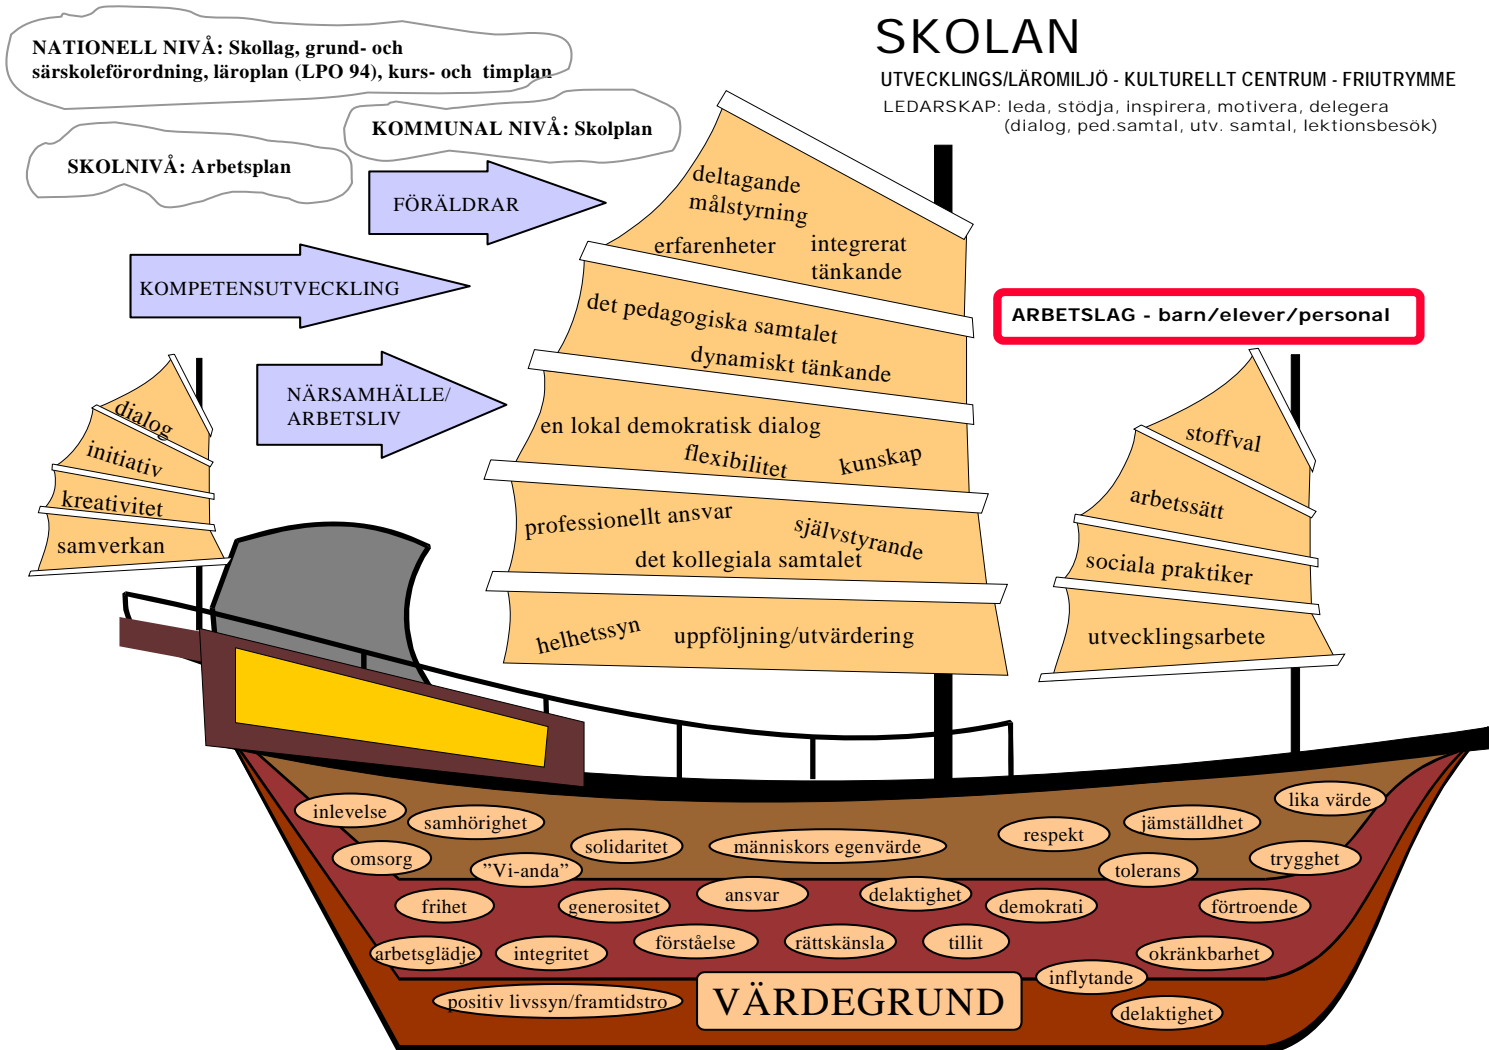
NATIONELL NIVÅ: Skollag, grund- och särskoleförordning, läroplan (LPO 94), kurs- och timplan

KOMMUNAL NIVÅ: Skolplan

SKOLNIVÅ: Arbetsplan

SKOLAN

UTVECKLINGS/LÄROMILJÖ - KULTURELLT CENTRUM - FRIUTRYMME

LEDARSKAP: leda, stödja, inspirera, motivera, delegera (dialog, ped.samtal, utv. samtal, lektionsbesök)

FÖRÄLDRAR

KOMPETENSUTVECKLING

NÄRSAMHÄLLE/ ARBETSLIV

ARBETSLAG - barn/elever/personal

dialog
initiativ
kreativitet
samverkan

deltagande
målstyrning
erfarenheter
integrerat tänkande
det pedagogiska samtalet
dynamiskt tänkande
en lokal demokratisk dialog
flexibilitet
kunskap
professionellt ansvar
självstyrande
det kollegiala samtalet
helhetssyn
uppföljning/utvärdering

stoffval
arbetssätt
sociala praktiker
utvecklingsarbete

inlevelse
samhörighet
solidaritet
människors egenvärde
respekt
jämställdhet
lika värde
omsorg
"Vi-anda"
tolerans
trygghet
frihet
generositet
ansvar
delaktighet
demokrati
förtroende
arbetsglädje
integritet
förståelse
rättskänsla
tillit
okränkbarhet
inflytande
positiv livssyn/framtidstro
VÄRDEGRUND
delaktighet